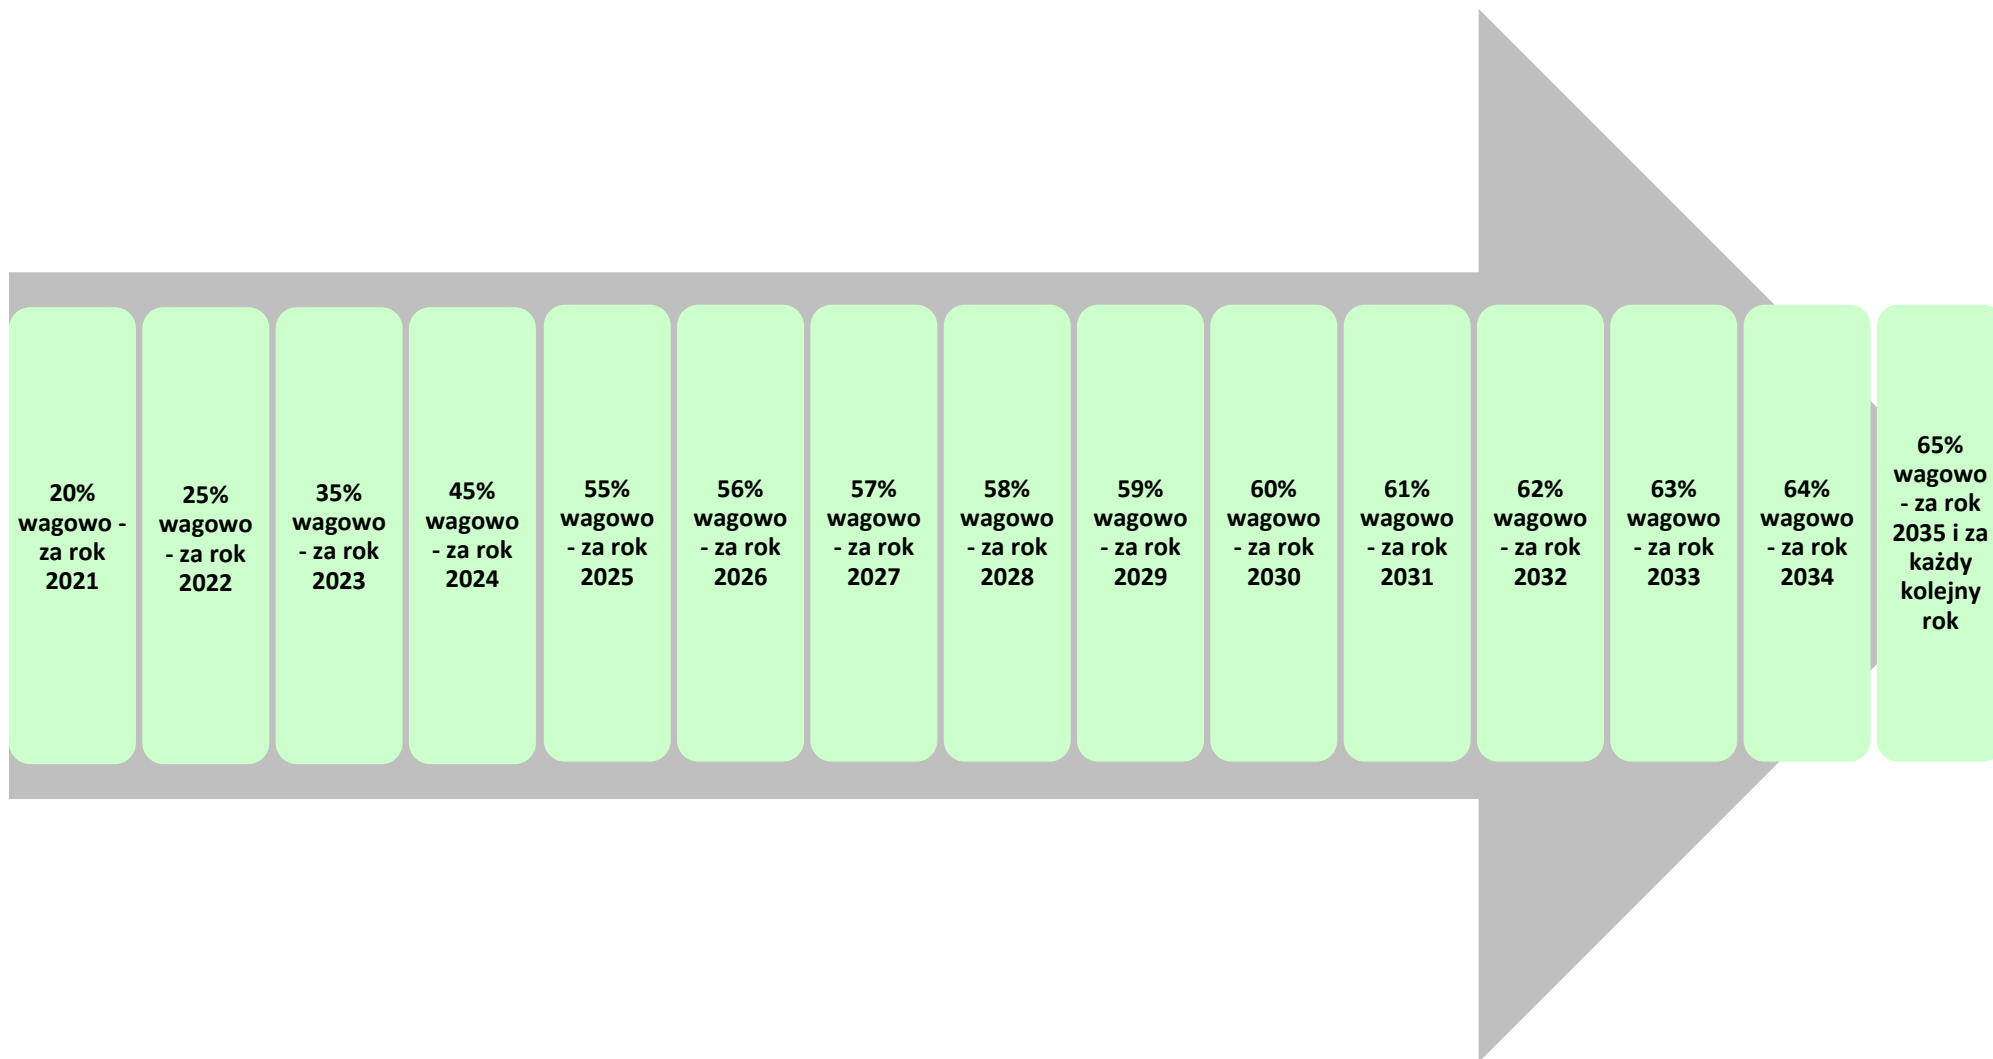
20% wagowo - za rok 2021

25% wagowo - za rok 2022

35% wagowo - za rok 2023

45% wagowo - za rok 2024

55% wagowo - za rok 2025

56% wagowo - za rok 2026

57% wagowo - za rok 2027

58% wagowo - za rok 2028

59% wagowo - za rok 2029

60% wagowo - za rok 2030

61% wagowo - za rok 2031

62% wagowo - za rok 2032

63% wagowo - za rok 2033

64% wagowo - za rok 2034

65% wagowo - za rok 2035 i za każdy kolejny rok